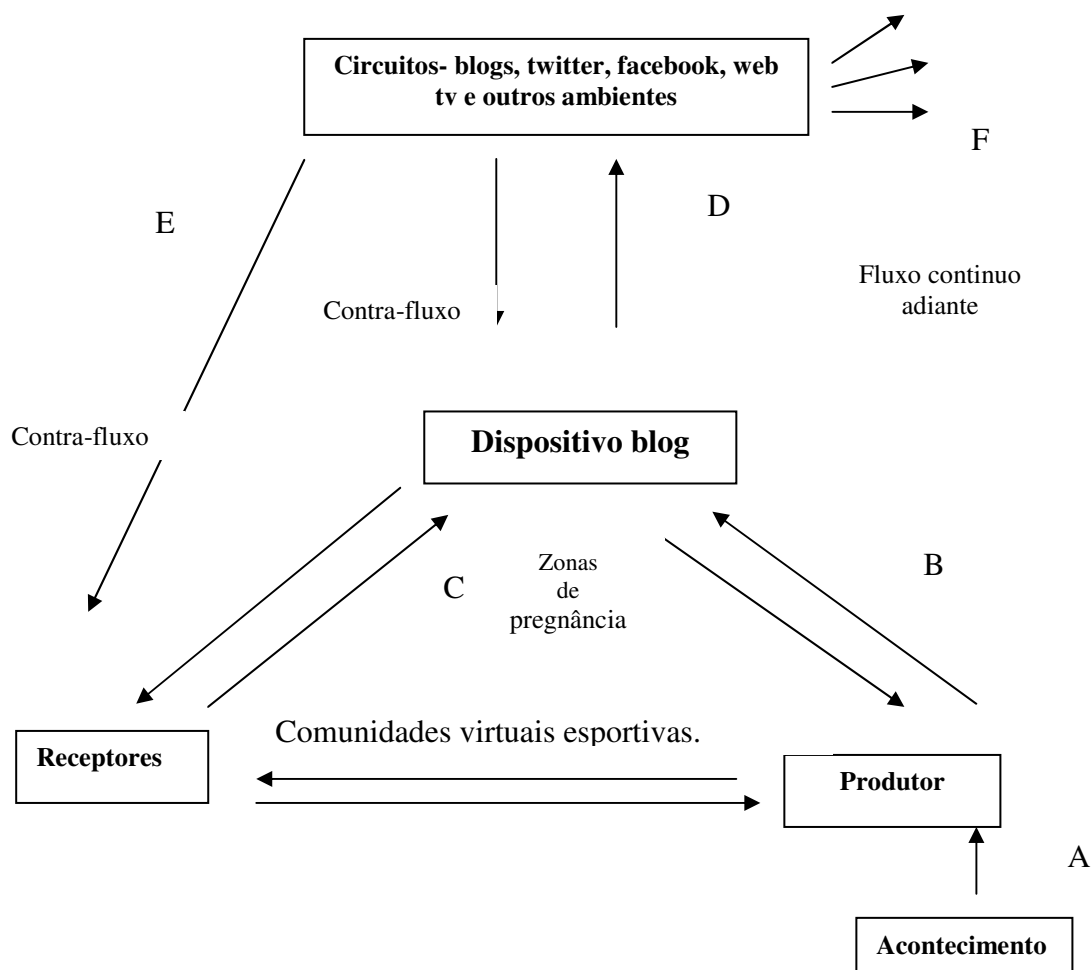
Circuitos- blogs, twitter, facebook, web tv e outros ambientes

F

E

D

Fluxo continuo adiante

Contra-fluxo

Contra-fluxo

Dispositivo blog

Zonas de pregnância

C

B

Comunidades virtuais esportivas.

Receptores

Produtor

A

Acontecimento